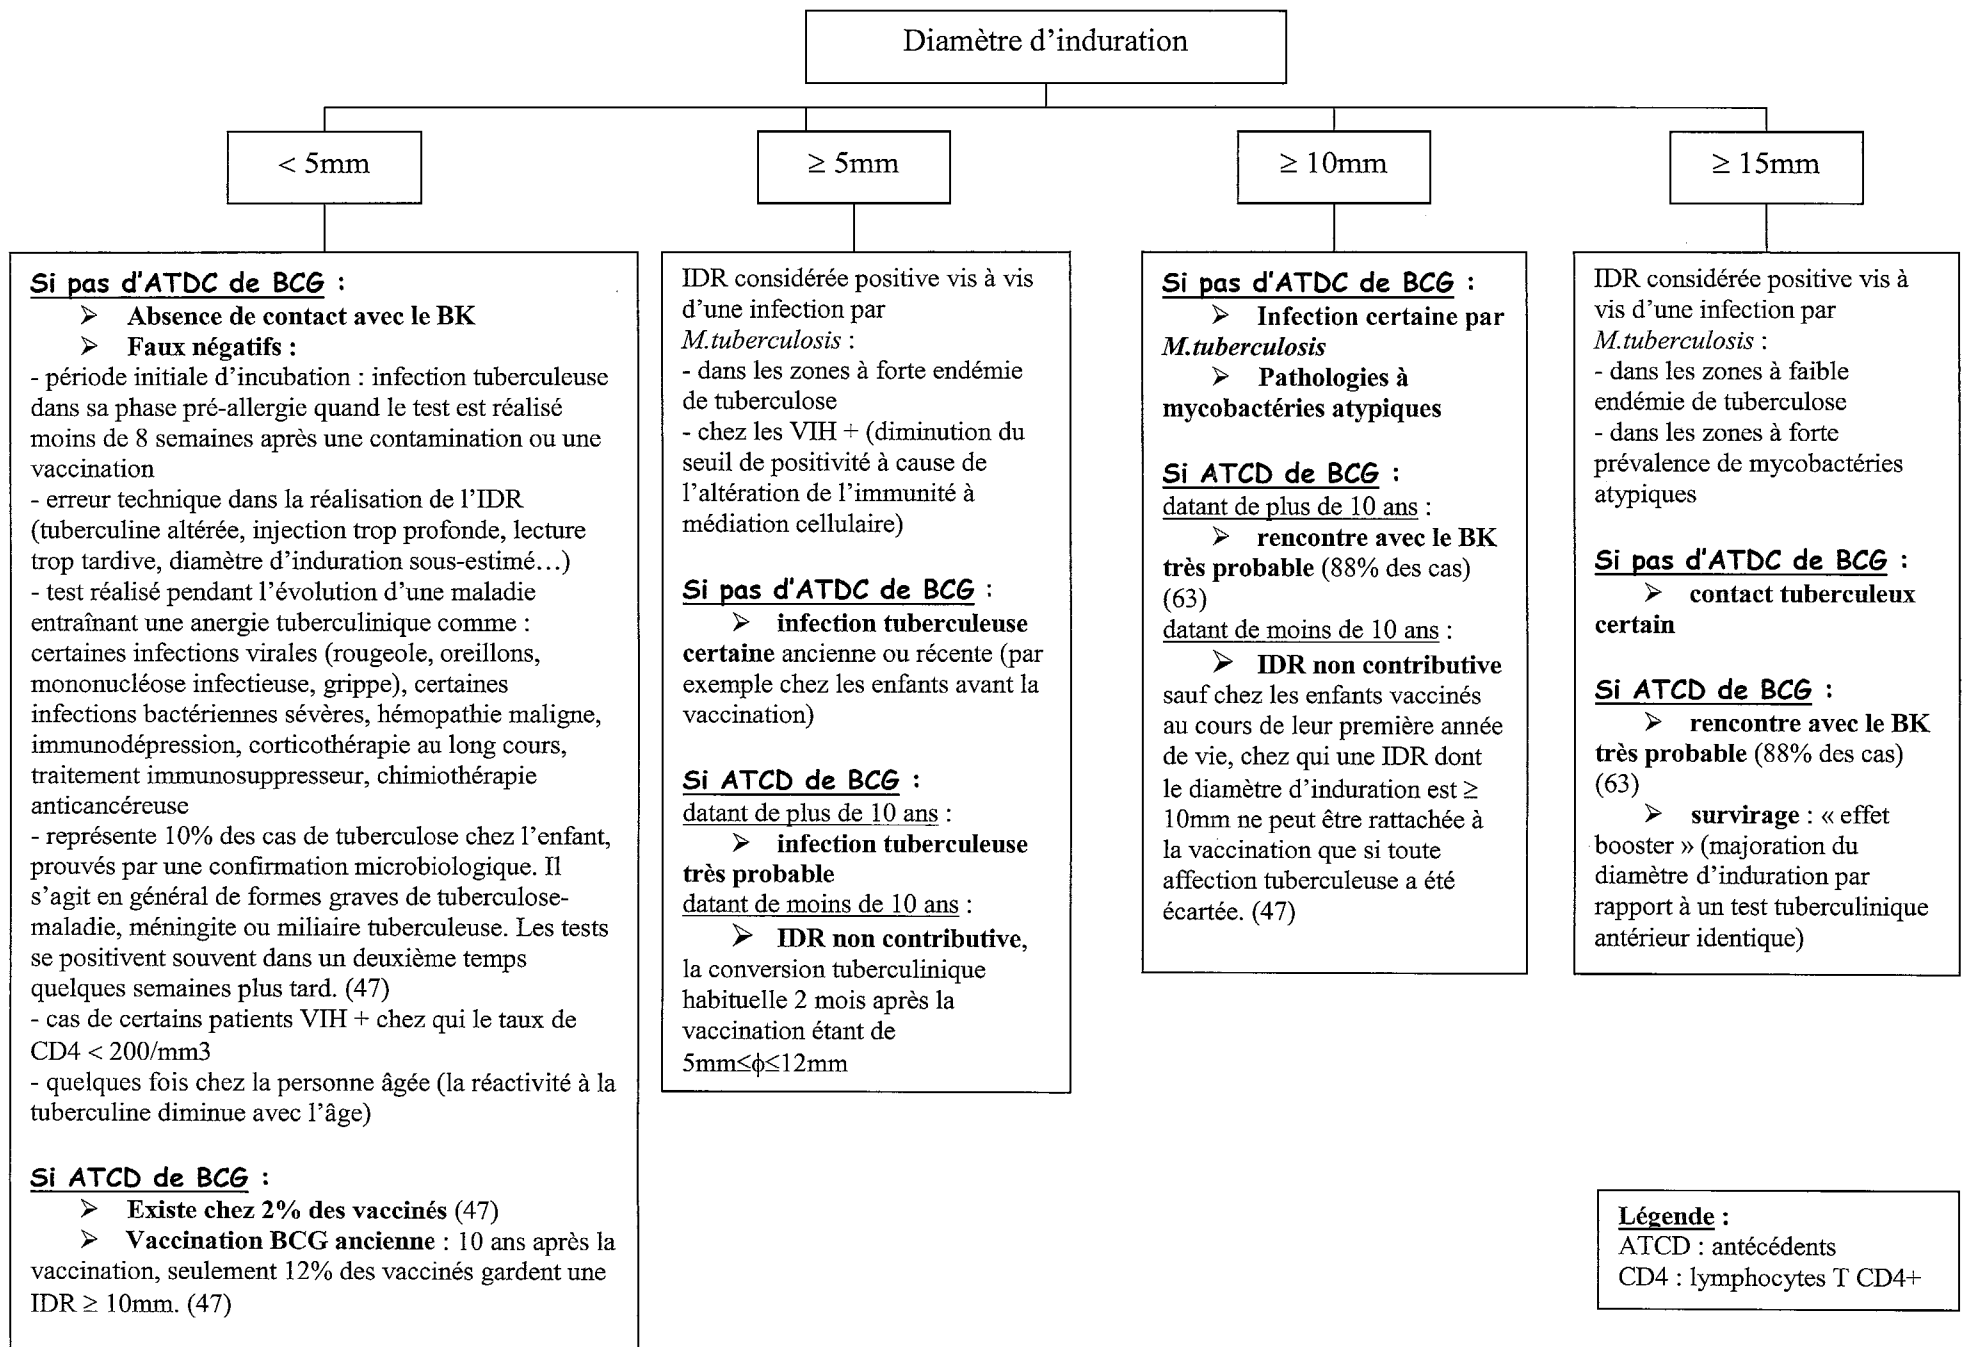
Diamètre d'induration

< 5mm

Si pas d'ATDC de BCG :
➢ Absence de contact avec le BK
➢ Faux négatifs :
- période initiale d'incubation : infection tuberculeuse dans sa phase pré-allergie quand le test est réalisé moins de 8 semaines après une contamination ou une vaccination
- erreur technique dans la réalisation de l'IDR (tuberculine altérée, injection trop profonde, lecture trop tardive, diamètre d'induration sous-estimé…)
- test réalisé pendant l'évolution d'une maladie entraînant une anergie tuberculinique comme : certaines infections virales (rougeole, oreillons, mononucléose infectieuse, grippe), certaines infections bactériennes sévères, hémopathie maligne, immunodépression, corticothérapie au long cours, traitement immunosuppresseur, chimiothérapie anticancéreuse
- représente 10% des cas de tuberculose chez l'enfant, prouvés par une confirmation microbiologique. Il s'agit en général de formes graves de tuberculose-maladie, méningite ou miliaire tuberculeuse. Les tests se positivent souvent dans un deuxième temps quelques semaines plus tard. (47)
- cas de certains patients VIH + chez qui le taux de CD4 < 200/mm3
- quelques fois chez la personne âgée (la réactivité à la tuberculine diminue avec l'âge)

Si ATCD de BCG :
➢ Existe chez 2% des vaccinés (47)
➢ Vaccination BCG ancienne : 10 ans après la vaccination, seulement 12% des vaccinés gardent une IDR $\geq$ 10mm. (47)

$\geq$ 5mm

IDR considérée positive vis à vis d'une infection par M.tuberculosis :
- dans les zones à forte endémie de tuberculose
- chez les VIH + (diminution du seuil de positivité à cause de l'altération de l'immunité à médiation cellulaire)

Si pas d'ATDC de BCG :
➢ infection tuberculeuse certaine ancienne ou récente (par exemple chez les enfants avant la vaccination)

Si ATCD de BCG :
datant de plus de 10 ans :
➢ infection tuberculeuse très probable
datant de moins de 10 ans :
➢ IDR non contributive, la conversion tuberculinique habituelle 2 mois après la vaccination étant de $5mm\leq\phi\leq12mm$

$\geq$ 10mm

Si pas d'ATDC de BCG :
➢ Infection certaine par M.tuberculosis
➢ Pathologies à mycobactéries atypiques

Si ATCD de BCG :
datant de plus de 10 ans :
➢ rencontre avec le BK très probable (88% des cas) (63)
datant de moins de 10 ans :
➢ IDR non contributive sauf chez les enfants vaccinés au cours de leur première année de vie, chez qui une IDR dont le diamètre d'induration est $\geq$ 10mm ne peut être rattachée à la vaccination que si toute affection tuberculeuse a été écartée. (47)

$\geq$ 15mm

IDR considérée positive vis à vis d'une infection par M.tuberculosis :
- dans les zones à faible endémie de tuberculose
- dans les zones à forte prévalence de mycobactéries atypiques

Si pas d'ATDC de BCG :
➢ contact tuberculeux certain

Si ATCD de BCG :
➢ rencontre avec le BK très probable (88% des cas) (63)
➢ survirage : « effet booster » (majoration du diamètre d'induration par rapport à un test tuberculinique antérieur identique)

Légende :
ATCD : antécédents
CD4 : lymphocytes T CD4+